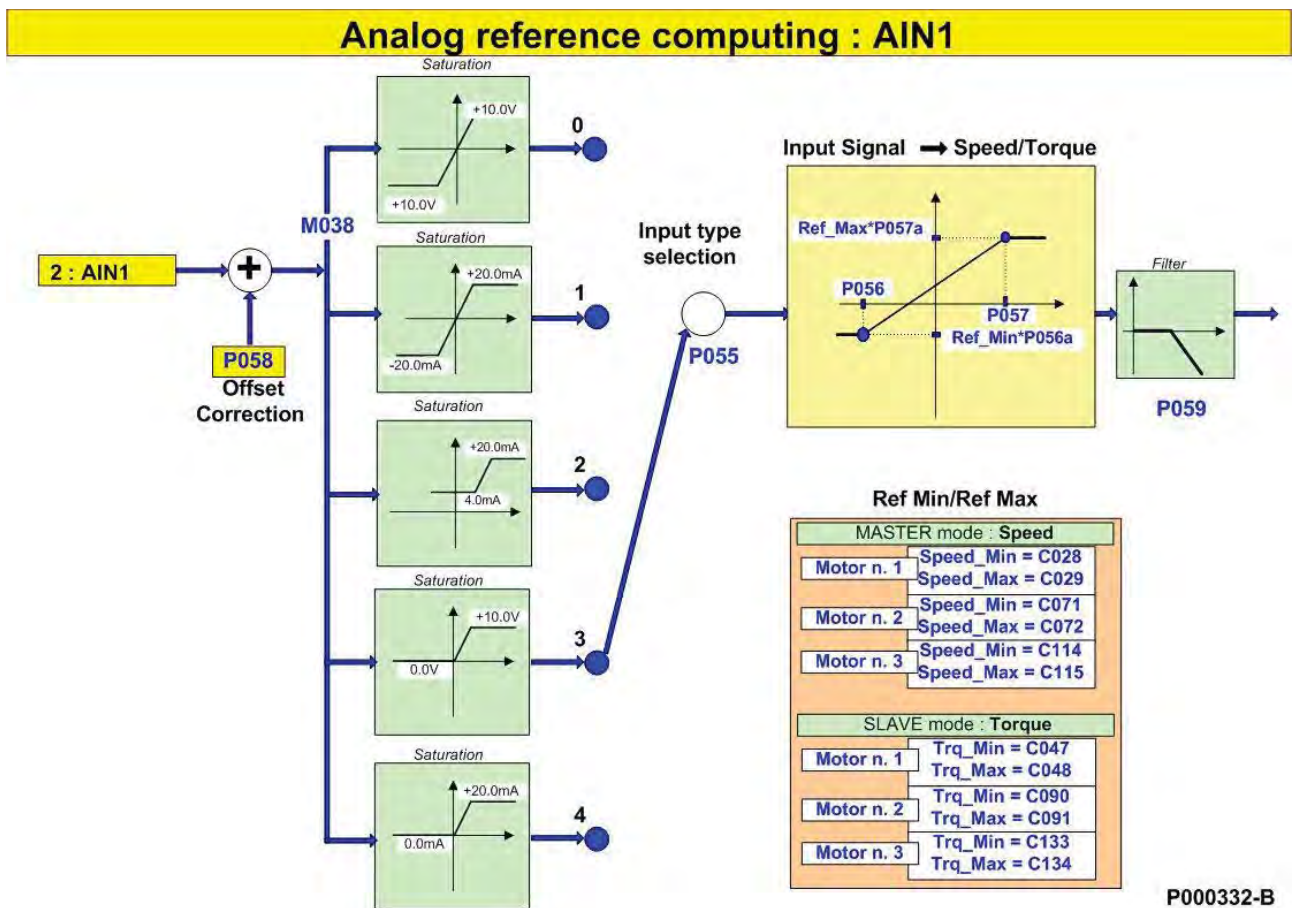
Analog reference computing : AIN1

2 : AIN1

P058
Offset
Correction

M038

Saturation
+10.0V
+10.0V
0

Saturation
+20.0mA
-20.0mA
1

Saturation
+20.0mA
4.0mA
2

Saturation
+10.0V
0.0V
3

Saturation
+20.0mA
0.0mA
4

Input type
selection

P055

Input Signal → Speed/Torque

Ref_Max*P057a
P056
P057
Ref_Min*P056a

Filter

P059

Ref Min/Ref Max

MASTER mode : Speed
Motor n. 1 Speed_Min = C028 Speed_Max = C029
Motor n. 2 Speed_Min = C071 Speed_Max = C072
Motor n. 3 Speed_Min = C114 Speed_Max = C115

SLAVE mode : Torque
Motor n. 1 Trq_Min = C047 Trq_Max = C048
Motor n. 2 Trq_Min = C090 Trq_Max = C091
Motor n. 3 Trq_Min = C133 Trq_Max = C134

P000332-B